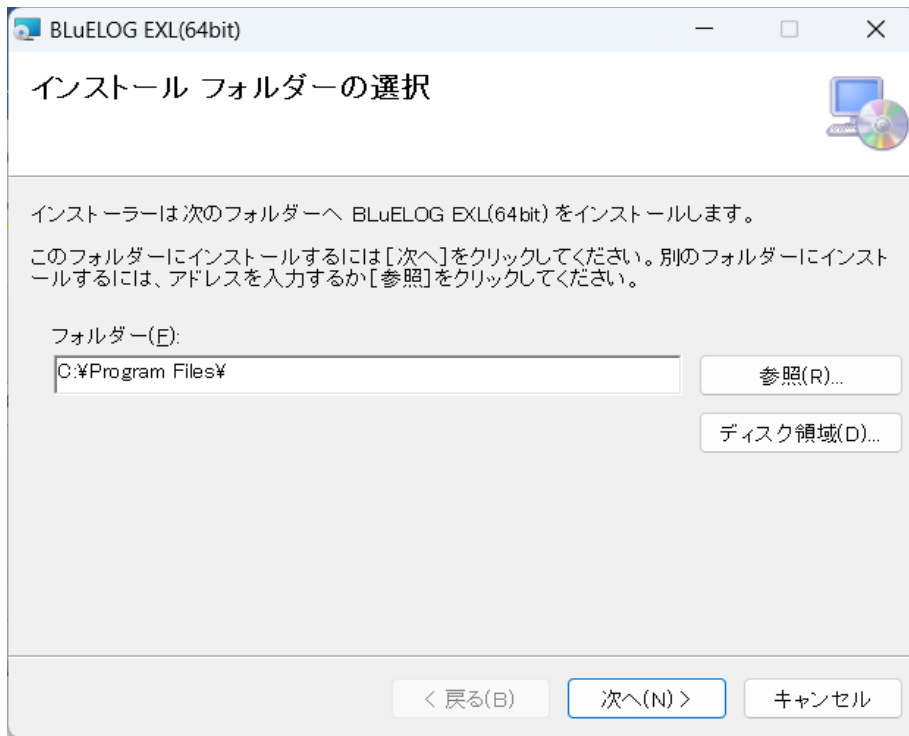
BLuELOG EXL(64bit)

インストール フォルダーの選択

インストーラーは次のフォルダーへ BLuELOG EXL(64bit) をインストールします。

このフォルダーにインストールするには[次へ]をクリックしてください。別のフォルダーにインストールするには、アドレスを入力するか[参照]をクリックしてください。

フォルダー(F):

C:¥Program Files¥

参照(R)...

ディスク領域(D)...

< 戻る(B)

次へ(N) >

キャンセル